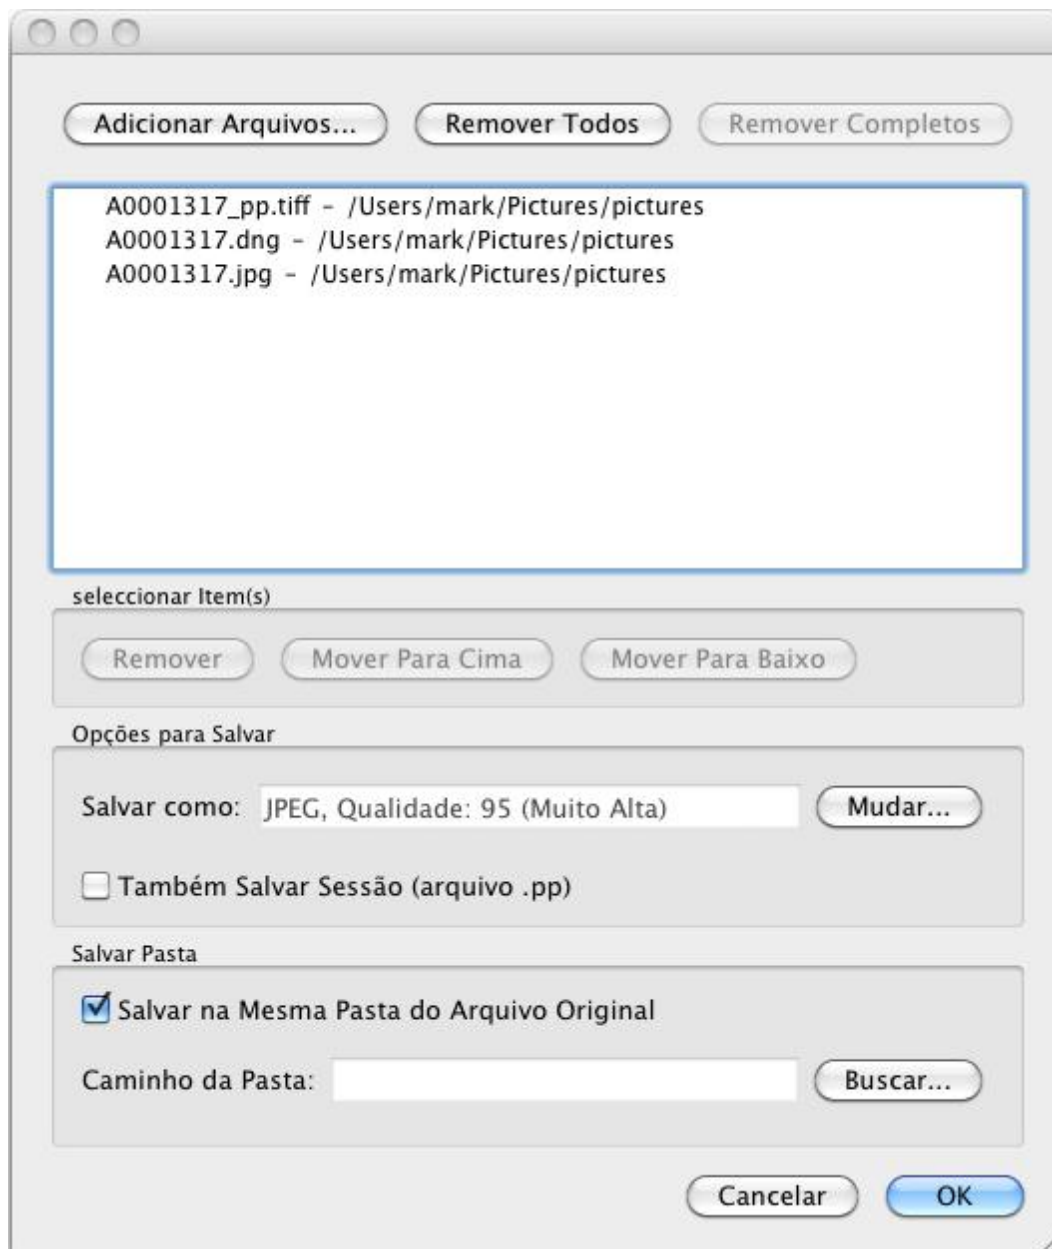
Adicionar Arquivos... Remover Todos Remover Completos

A0001317_pp.tiff - /Users/mark/Pictures/pictures
A0001317.dng - /Users/mark/Pictures/pictures
A0001317.jpg - /Users/mark/Pictures/pictures

seleccionar Item(s)

Remover Mover Para Cima Mover Para Baixo

Opções para Salvar

Salvar como: JPEG, Qualidade: 95 (Muito Alta) Mudar...

Também Salvar Sessão (arquivo .pp)

Salvar Pasta

Salvar na Mesma Pasta do Arquivo Original

Caminho da Pasta: Buscar...

Cancelar OK